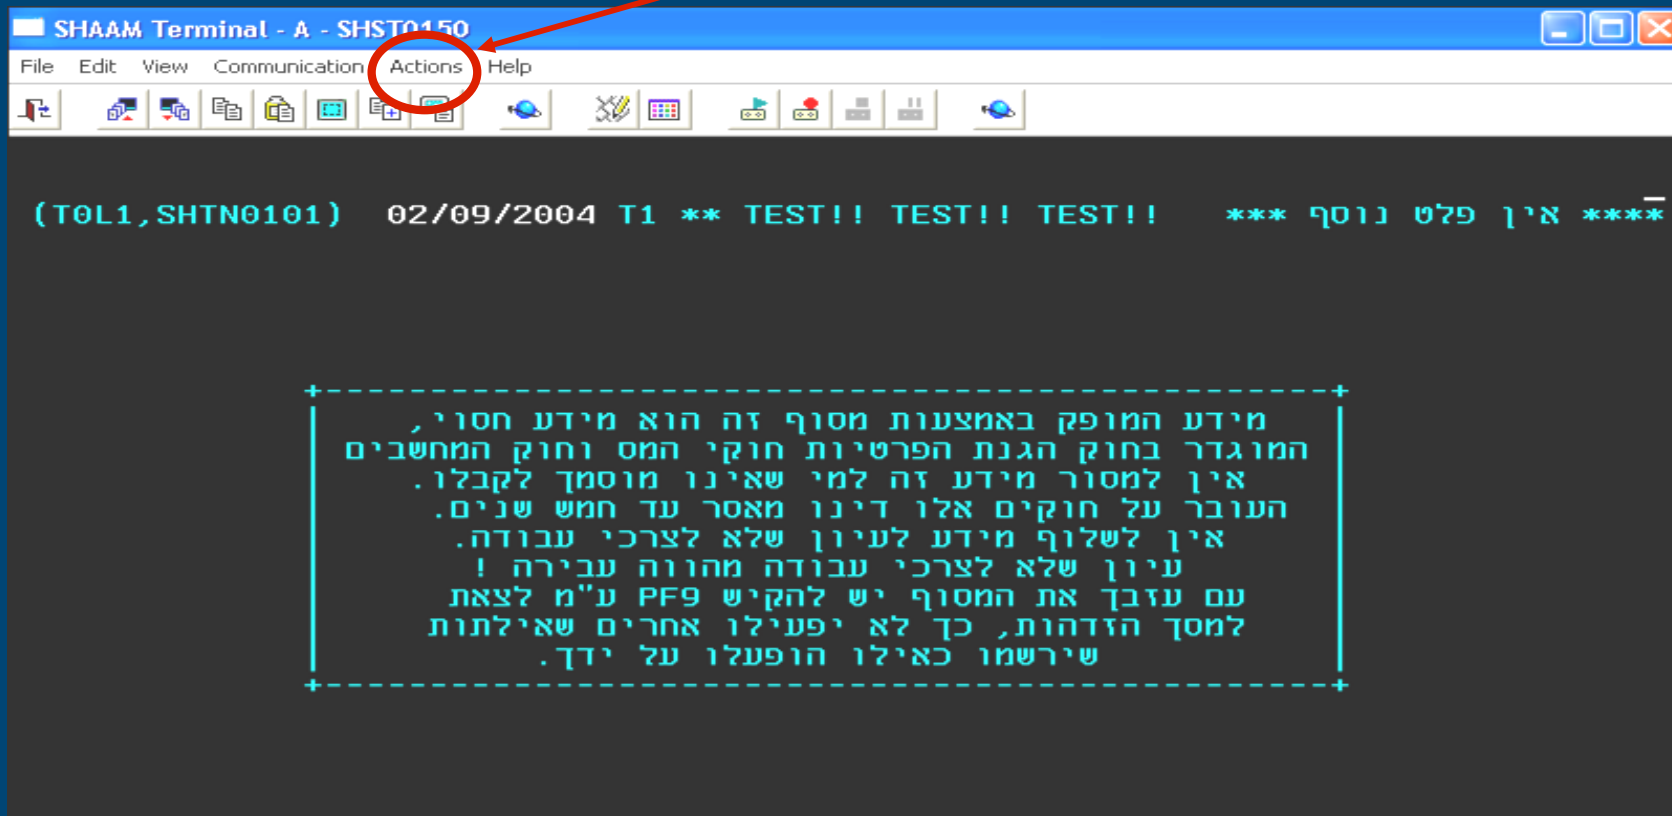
SHAAM Terminal - A - SHST0150

File Edit View Communication Actions Help

(T0L1,SHTN0101) 02/09/2004 T1 ** TEST!! TEST!! TEST!! *** אין פלט נוסף ****

מידע המופק באמצעות מסוף זה הוא מידע חסוי,
המוגדר בחוק הגנת הפרטיות חוקי המס וחוק המחשבים
אין למסור מידע זה למי שאינו מוסמך לקבלו.
העובר על חוקים אלו דינו מאסר עד חמש שנים.
אין לשלוף מידע לעיון שלא לצרכי עבודה.
עיון שלא לצרכי עבודה מהווה עבירה !
עם עזבך את המסוף יש להקיש PF9 ע"מ לצאת
למסך הזדהות, כך לא יפעילו אחרים שאילתות
שירשמו כאילו הופעלו על ידך.